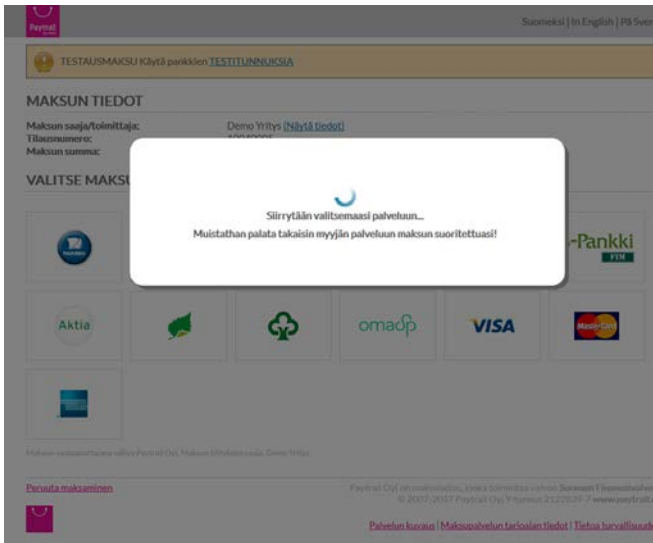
Paytrail

Suomeksi | In English | På Sven

TESTAUSMAKSU Käytä pankkien TESTITUNNUKSIA

MAKSUN TIEDOT

Maksun saaja/toimittaja: Demo Yritys [Näytä tiedot]
Tilausnumero: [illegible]
Maksun summa:

VALITSE MAKSU

Siirrytään valitsemaasi palveluun...
Muistathan palata takaisin myyjän palveluun maksun suoritettuasi!

-Pankki
FIM

Aktia

omaop

VISA

MasterCard

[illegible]

Peruuta maksaminen

Paytrail Oyj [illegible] Suomen Finanssivalv
© 2007-2017 Paytrail Oyj, Y-tunnus 2122839-7 www.paytrail.

Palvelun kuvaus | Maksupalvelun tarjoajan tiedot | Tietoa turvallisuud